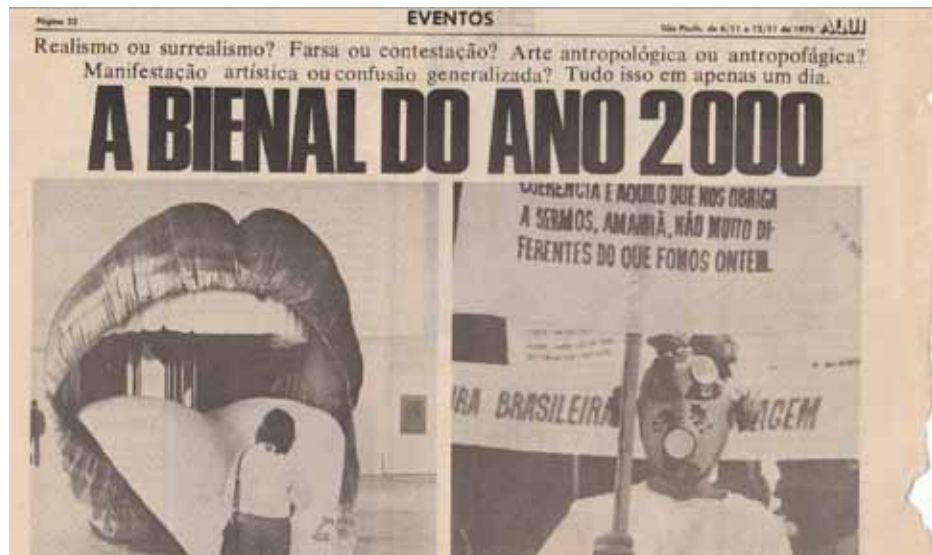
Página 22 EVENTOS São Paulo, de 6/11 a 12/11 de 1979 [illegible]

Realismo ou surrealismo? Farsa ou contestação? Arte antropológica ou antropofágica? Manifestação artística ou confusão generalizada? Tudo isso em apenas um dia.

A BIENAL DO ANO 2000

COERÊNCIA É AQUILO QUE NOS OBRIGA A SERMOS, AMANHÃ, NÃO MUITO DIFERENTES DO QUE FOMOS ONTEM.

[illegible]RA BRASILEIRA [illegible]AGEM